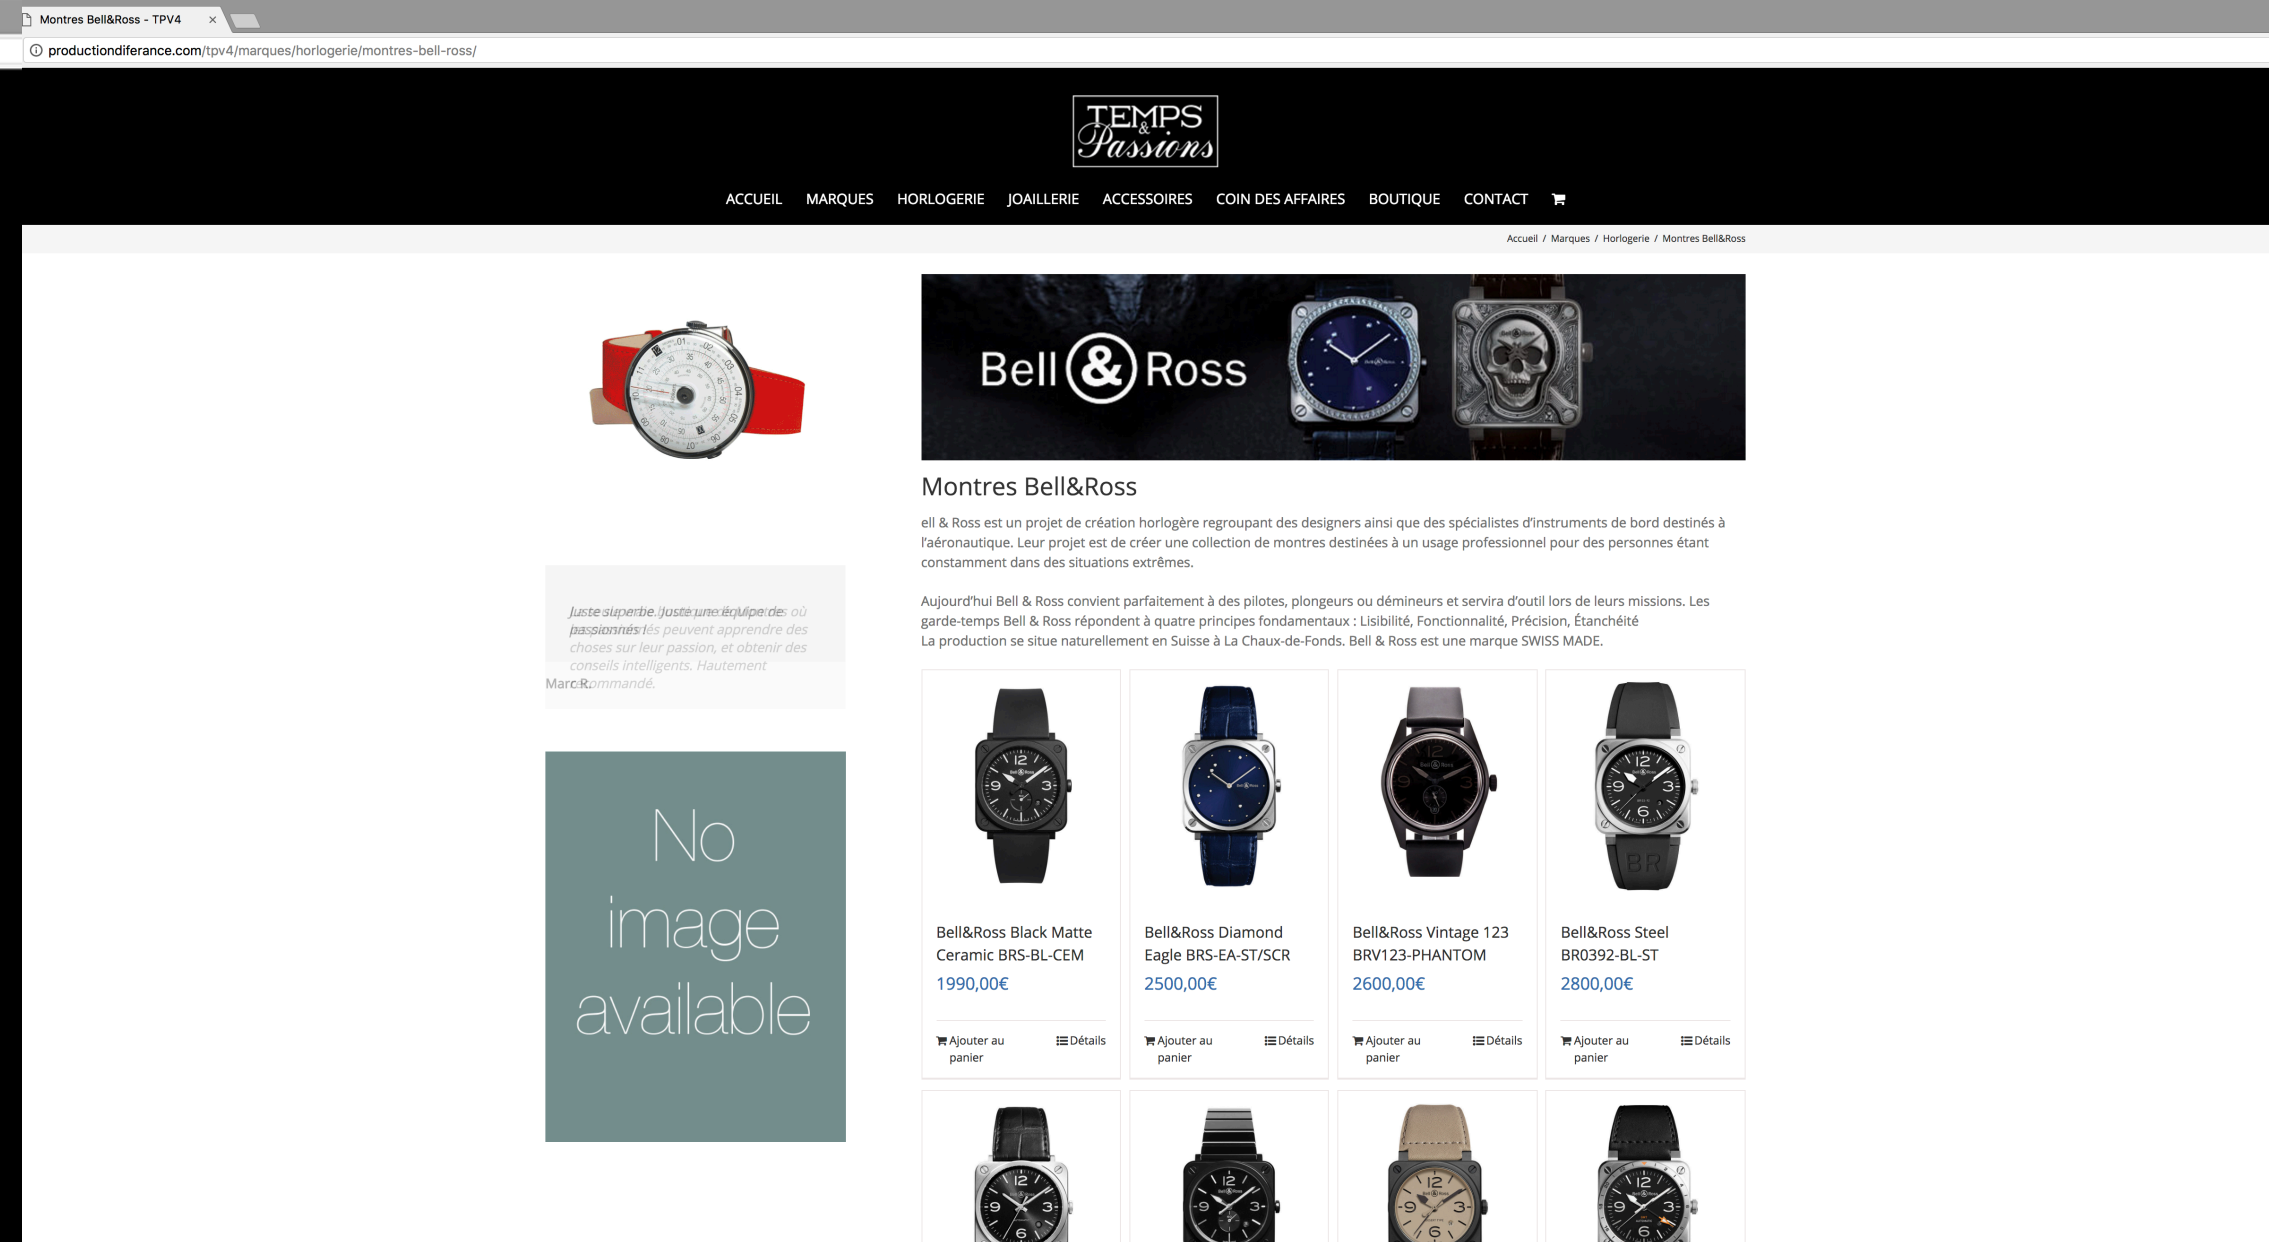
Montres Bell&Ross - TPV4 ×

productiondiferance.com/tpv4/marques/horlogerie/montres-bell-ross/

TEMPS & Passions

ACCUEIL MARQUES HORLOGERIE JOAILLERIE ACCESSOIRES COIN DES AFFAIRES BOUTIQUE CONTACT

Accueil / Marques / Horlogerie / Montres Bell&Ross

Juste superbe. Juste une équipe de passionnés !
Marc R.

No image available

Bell & Ross

Montres Bell&Ross

ell & Ross est un projet de création horlogère regroupant des designers ainsi que des spécialistes d'instruments de bord destinés à l'aéronautique. Leur projet est de créer une collection de montres destinées à un usage professionnel pour des personnes étant constamment dans des situations extrêmes.

Aujourd'hui Bell & Ross convient parfaitement à des pilotes, plongeurs ou démineurs et servira d'outil lors de leurs missions. Les garde-temps Bell & Ross répondent à quatre principes fondamentaux : Lisibilité, Fonctionnalité, Précision, Étanchéité
La production se situe naturellement en Suisse à La Chaux-de-Fonds. Bell & Ross est une marque SWISS MADE.

Bell&Ross Black Matte Ceramic BRS-BL-CEM
1990,00€
Ajouter au panier Détails

Bell&Ross Diamond Eagle BRS-EA-ST/SCR
2500,00€
Ajouter au panier Détails

Bell&Ross Vintage 123 BRV123-PHANTOM
2600,00€
Ajouter au panier Détails

Bell&Ross Steel BR0392-BL-ST
2800,00€
Ajouter au panier Détails